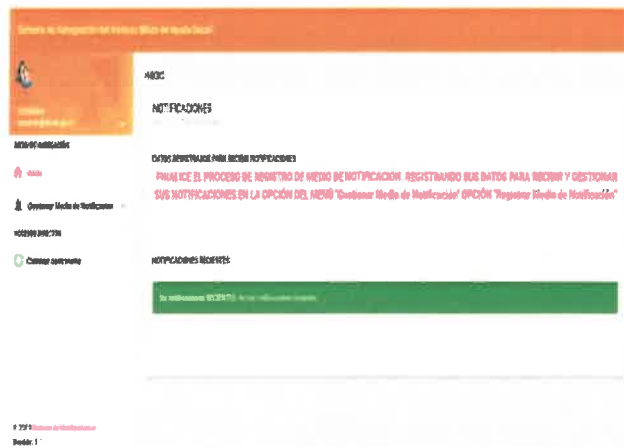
Sistema de Autogestión del Instituto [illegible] de Ayuda Social

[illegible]
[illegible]

MENÚ DE NAVEGACIÓN

Inicio

Gestionar Medio de Notificación

ACCESO DIRECTO

Cambiar contraseña

INICIO

NOTIFICACIONES
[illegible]

DATOS REGISTRADOS PARA RECIBIR NOTIFICACIONES

FINALICE EL PROCESO DE REGISTRO DE MEDIO DE NOTIFICACION REGISTRANDO SUS DATOS PARA RECIBIR Y GESTIONAR SUS NOTIFICACIONES EN LA OPCIÓN DEL MENÚ "Gestionar Medio de Notificación" OPCIÓN "Registrar Medio de Notificación"

NOTIFICACIONES RECIENTES

Sin notificaciones RECIENTES. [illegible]

© 2021 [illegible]
Versión 1 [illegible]